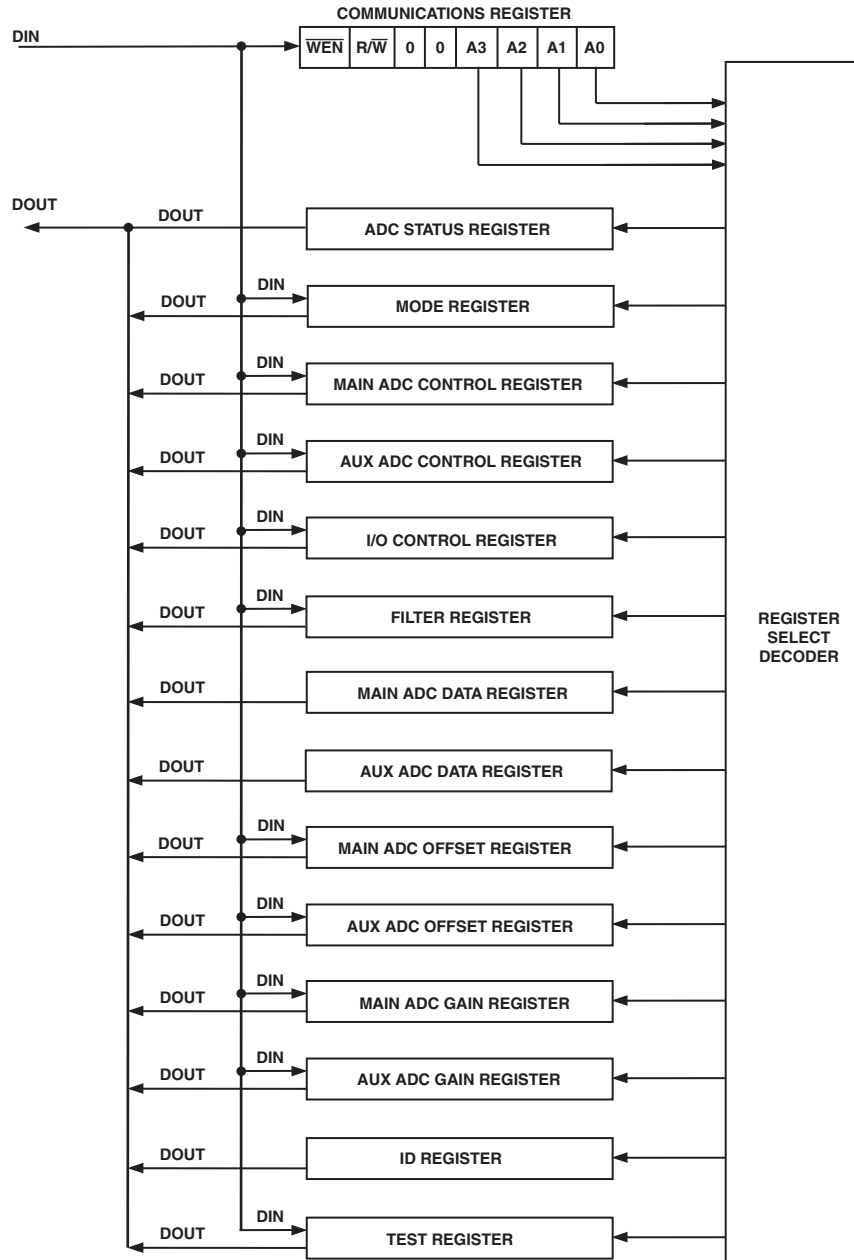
COMMUNICATIONS REGISTER

DIN

| $\overline{\text{WEN}}$ | R/$\overline{\text{W}}$ | 0 | 0 | A3 | A2 | A1 | A0 |
|---|---|---|---|---|---|---|---|

DOUT

DOUT

ADC STATUS REGISTER

DIN

DOUT

MODE REGISTER

DIN

DOUT

MAIN ADC CONTROL REGISTER

DIN

DOUT

AUX ADC CONTROL REGISTER

DIN

DOUT

I/O CONTROL REGISTER

DIN

DOUT

FILTER REGISTER

REGISTER SELECT DECODER

DOUT

MAIN ADC DATA REGISTER

DOUT

AUX ADC DATA REGISTER

DIN

DOUT

MAIN ADC OFFSET REGISTER

DIN

DOUT

AUX ADC OFFSET REGISTER

DIN

DOUT

MAIN ADC GAIN REGISTER

DIN

DOUT

AUX ADC GAIN REGISTER

DOUT

ID REGISTER

DIN

DOUT

TEST REGISTER